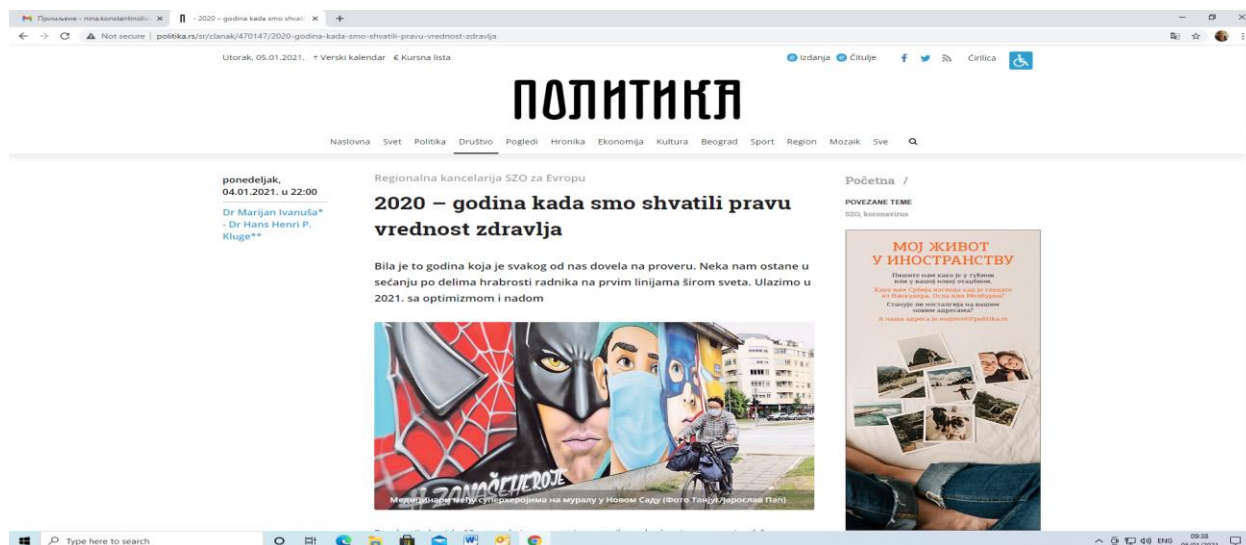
Примљене - nina.konstantinidis ×
2020 – godina kada smo shvatili ×
Not secure | politika.rs/sr/clanak/470147/2020-godina-kada-smo-shvatili-pravu-vrednost-zdravlja

Utorak, 05.01.2021. Verski kalendar € Kursna lista
Izdanja Čitulje Ćirilica

ПОЛИТИКА

Naslovna Svet Politika Društvo Pogledi Hronika Ekonomija Kultura Beograd Sport Region Mozaik Sve

ponedeljak, 04.01.2021. u 22:00
Dr Marijan Ivanuša* - Dr Hans Henri P. Kluge**

Regionalna kancelarija SZO za Evropu

2020 – godina kada smo shvatili pravu vrednost zdravlja

Bila je to godina koja je svakog od nas dovela na proveru. Neka nam ostane u sećanju po delima hrabrosti radnika na prvim linijama širom sveta. Ulazimo u 2021. sa optimizmom i nadom

ZAHVALNI HEROJE

Медицинари међу суперхеројима на муралу у Новом Саду (Фото Танјуг/Јарослав Пап)

Početna /
POVEZANE TEME
SZO, koronavirus

МОЈ ЖИВОТ У ИНОСТРАНСТВУ
Пишите нам како је у туђини или у вашој новој отаџбини.
Како вам Србија изгледа када је гледате из Ванкувера, Осла или Мелбурна?
Станује ли носталгија на вашим новим адресама?
А наша адреса је mojzivot@politika.rs

Type here to search
ENG 09:38 05.01.2021